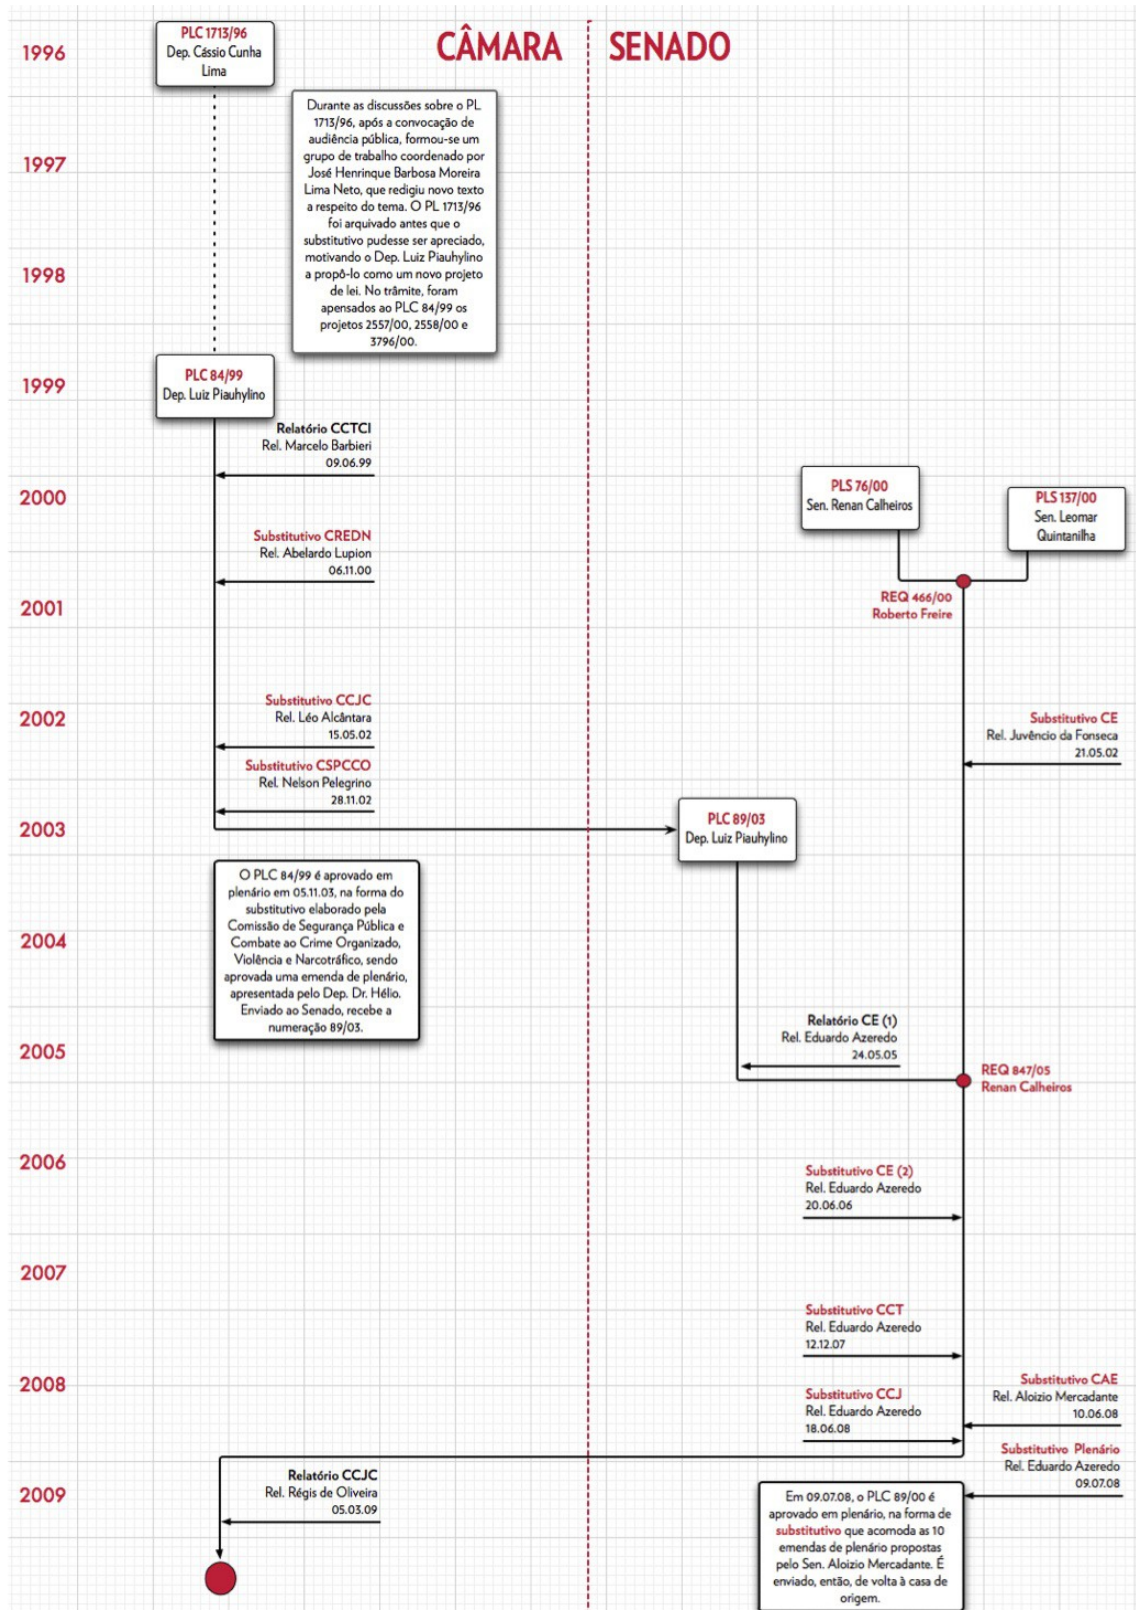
1996

PLC 1713/96
Dep. Cássio Cunha Lima

CÂMARA

SENADO

Durante as discussões sobre o PL 1713/96, após a convocação de audiência pública, formou-se um grupo de trabalho coordenado por José Henrinque Barbosa Moreira Lima Neto, que redigiu novo texto a respeito do tema. O PL 1713/96 foi arquivado antes que o substitutivo pudesse ser apreciado, motivando o Dep. Luiz Piauhylino a propô-lo como um novo projeto de lei. No trâmite, foram apensados ao PLC 84/99 os projetos 2557/00, 2558/00 e 3796/00.

1997

1998

1999

PLC 84/99
Dep. Luiz Piauhylino

Relatório CCTCI
Rel. Marcelo Barbieri
09.06.99

2000

PLS 76/00
Sen. Renan Calheiros

PLS 137/00
Sen. Leomar Quintanilha

Substitutivo CREDN
Rel. Abelardo Lupion
06.11.00

2001

REQ 466/00
Roberto Freire

Substitutivo CCJC
Rel. Léo Alcântara
15.05.02

2002

Substitutivo CE
Rel. Juvêncio da Fonseca
21.05.02

Substitutivo CSPCCO
Rel. Nelson Pelegrino
28.11.02

2003

PLC 89/03
Dep. Luiz Piauhylino

O PLC 84/99 é aprovado em plenário em 05.11.03, na forma do substitutivo elaborado pela Comissão de Segurança Pública e Combate ao Crime Organizado, Violência e Narcotráfico, sendo aprovada uma emenda de plenário, apresentada pelo Dep. Dr. Hélio. Enviado ao Senado, recebe a numeração 89/03.

2004

Relatório CE (1)
Rel. Eduardo Azeredo
24.05.05

2005

REQ 847/05
Renan Calheiros

2006

Substitutivo CE (2)
Rel. Eduardo Azeredo
20.06.06

2007

Substitutivo CCT
Rel. Eduardo Azeredo
12.12.07

2008

Substitutivo CAE
Rel. Aloizio Mercadante
10.06.08

Substitutivo CCJ
Rel. Eduardo Azeredo
18.06.08

Substitutivo Plenário
Rel. Eduardo Azeredo
09.07.08

2009

Relatório CCJC
Rel. Régis de Oliveira
05.03.09

Em 09.07.08, o PLC 89/00 é aprovado em plenário, na forma de substitutivo que acomoda as 10 emendas de plenário propostas pelo Sen. Aloizio Mercadante. É enviado, então, de volta à casa de origem.